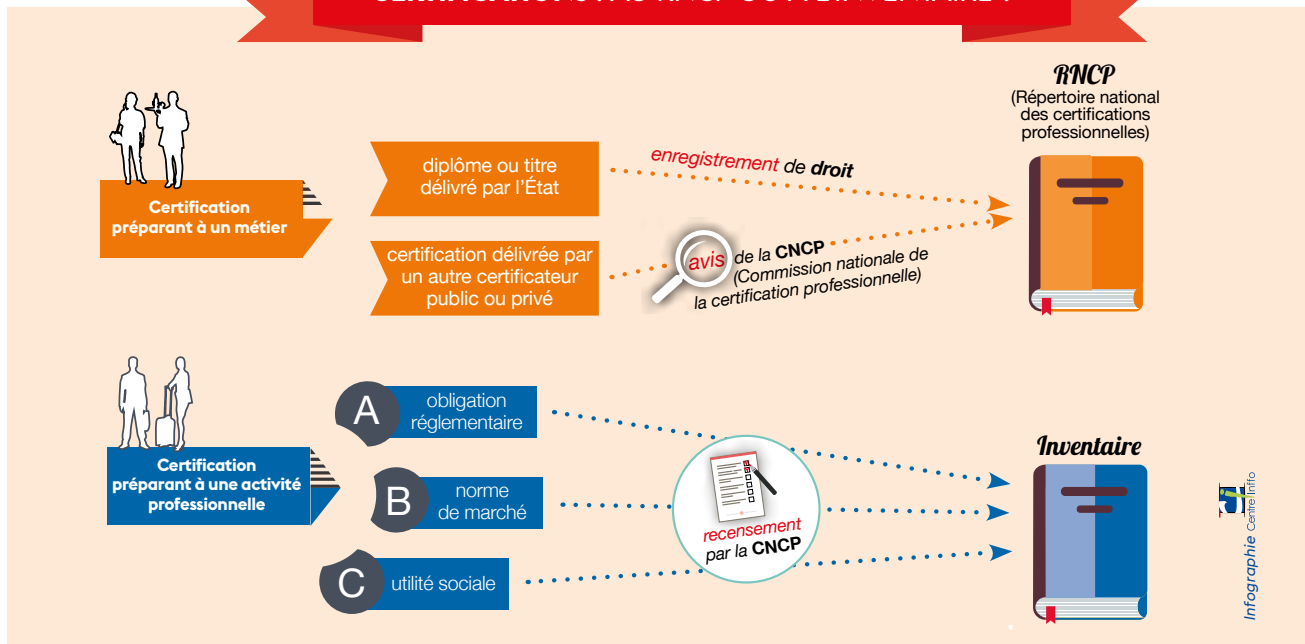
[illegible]

RNCP
(Répertoire national des certifications professionnelles)

Certification préparant à un métier

diplôme ou titre délivré par l'État

enregistrement de droit

certification délivrée par un autre certificateur public ou privé

avis de la CNCP (Commission nationale de la certification professionnelle)

Inventaire

Certification préparant à une activité professionnelle

A obligation réglementaire

B norme de marché

C utilité sociale

recensement par la CNCP

Infographie Centre Inffo